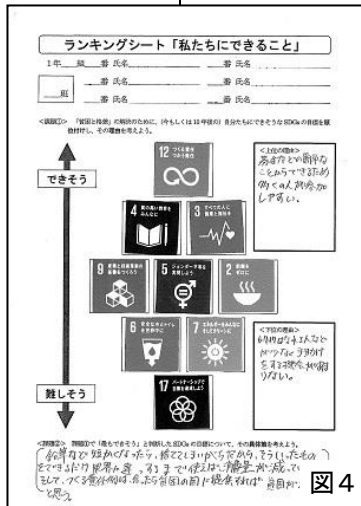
ランキングシート「私たちにできること」

1年___組___番 氏名___________ ___番 氏名___________

___班 ___番 氏名___________ ___番 氏名___________

<課題①> 「貧困と格差」の解決のために、(今もしくは10年後の) 自分たちにできそうなSDGsの目標を順位付けし、その理由を考えよう。

できそう

難しそう

12 つくる責任 つかう責任

4 質の高い教育をみんなに

3 すべての人に健康と福祉を

9 産業と技術革新の基盤をつくろう

5 ジェンダー平等を実現しよう

2 飢餓をゼロに

6 安全な水とトイレを世界中に

7 エネルギーをみんなに そしてクリーンに

17 パートナーシップで目標を達成しよう

<上位の理由>
身近なとこの簡単なことからできるため 例ぐらい入科学がしやすい。

<下位の理由>
67の目的本などやッフなど多額がすると聴像に切り日ない。

<課題②> 課題①で「最もできそう」と判断したSDGsの目標について、その具体策を考えよう。
給食など残さなくなったら、捨てることまりが少ないため、そうしたものをできるだけ残量が減るようにする。まで使えば消費量が減っていく。そして、つくる量が減れば、余ったら貧困の国に寄付すれば貧困が減ると思う。

図4